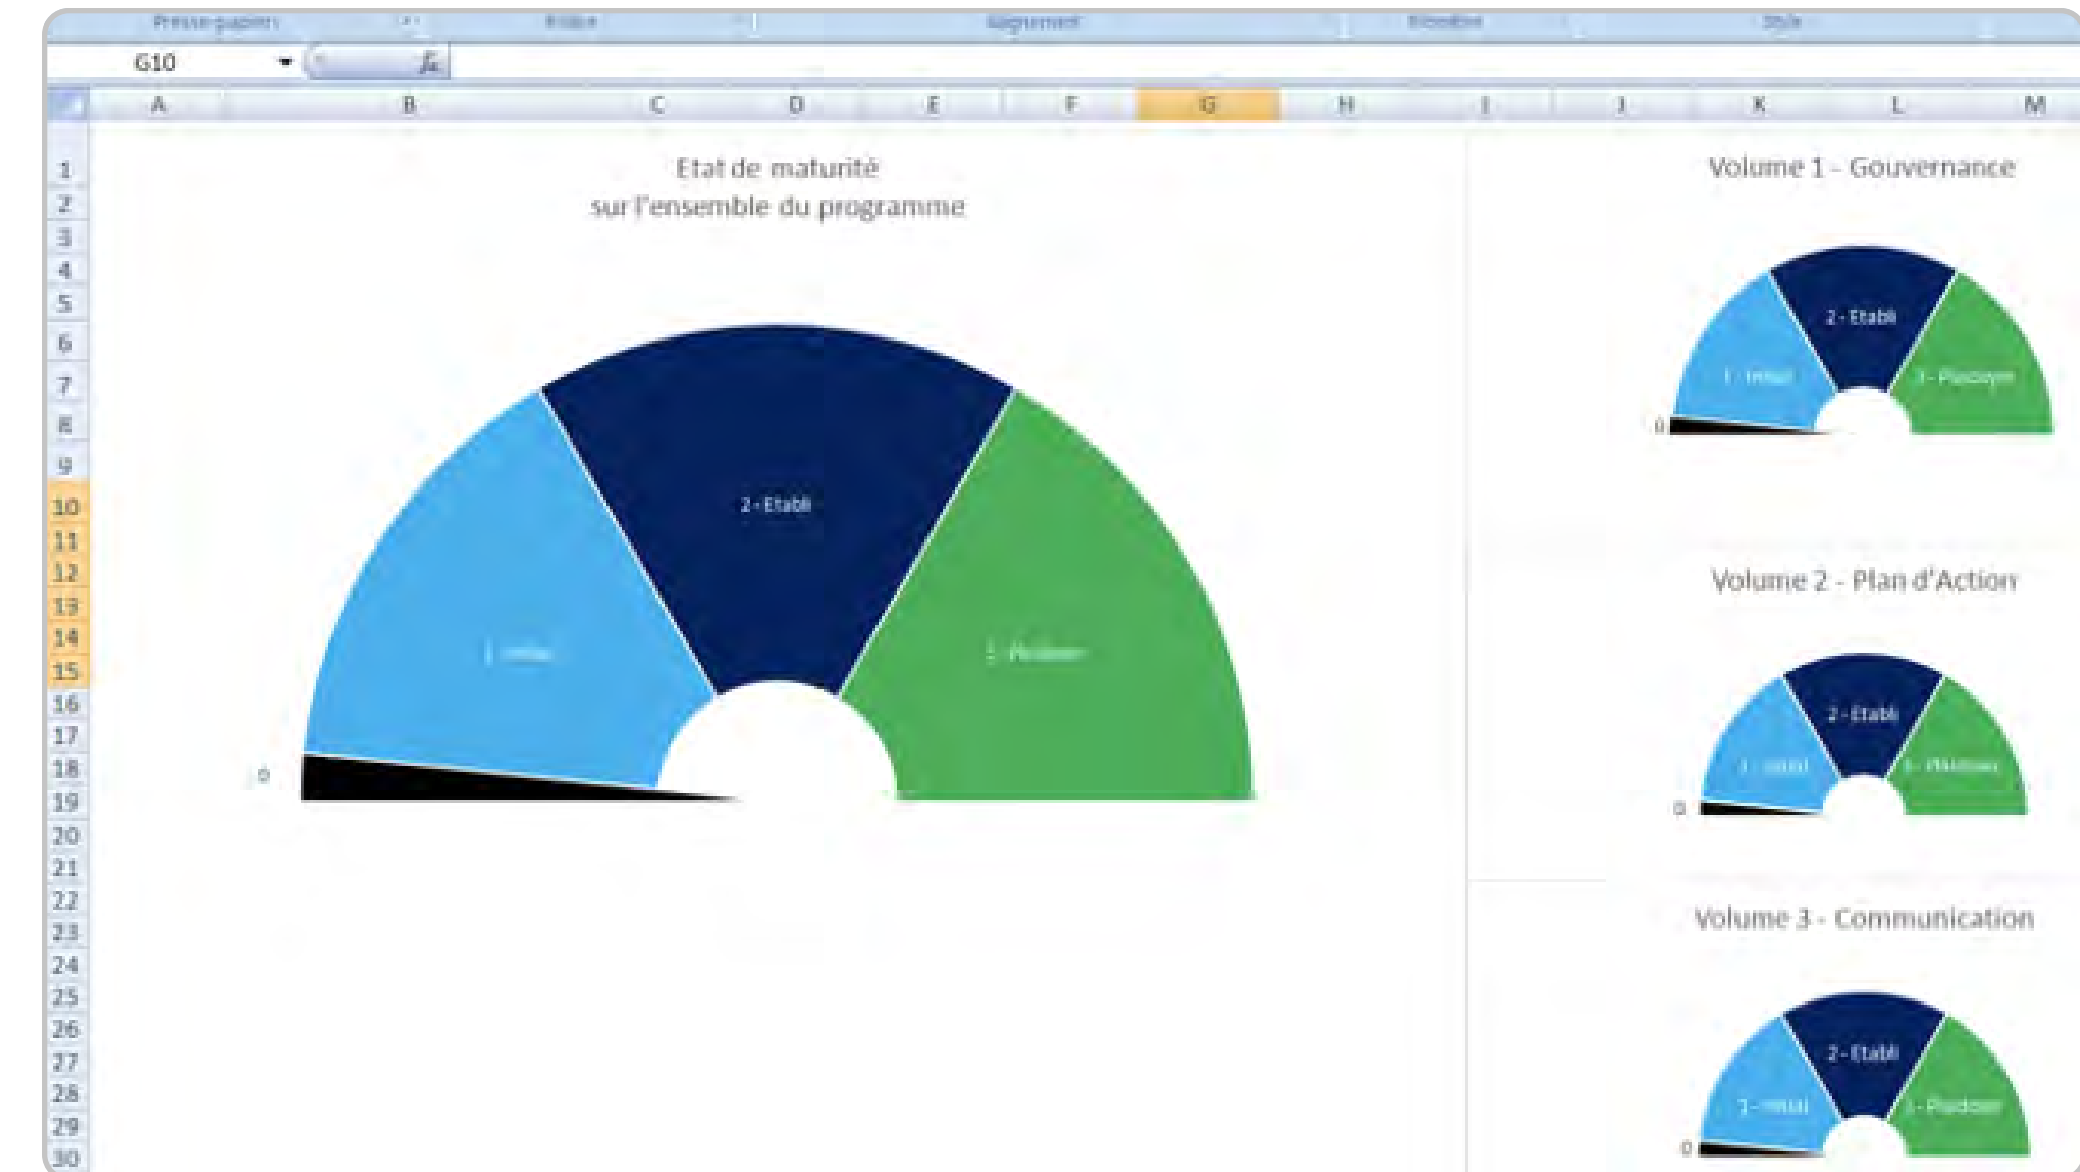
Presse-papiers Police Alignement Nombre Style

G10 $f_x$

A B C D E F G H I J K L M

1 2 3 4 5 6 7 8 9 10 11 12 13 14 15 16 17 18 19 20 21 22 23 24 25 26 27 28 29 30

Etat de maturité
sur l'ensemble du programme

2 - Etabli

1 - Initial

3 - Plaidoyer

0

Volume 1 - Gouvernance

2 - Etabli

1 - Initial

3 - Plaidoyer

0

Volume 2 - Plan d'Action

2 - Etabli

1 - Initial

3 - Plaidoyer

0

Volume 3 - Communication

2 - Etabli

1 - Initial

3 - Plaidoyer

0